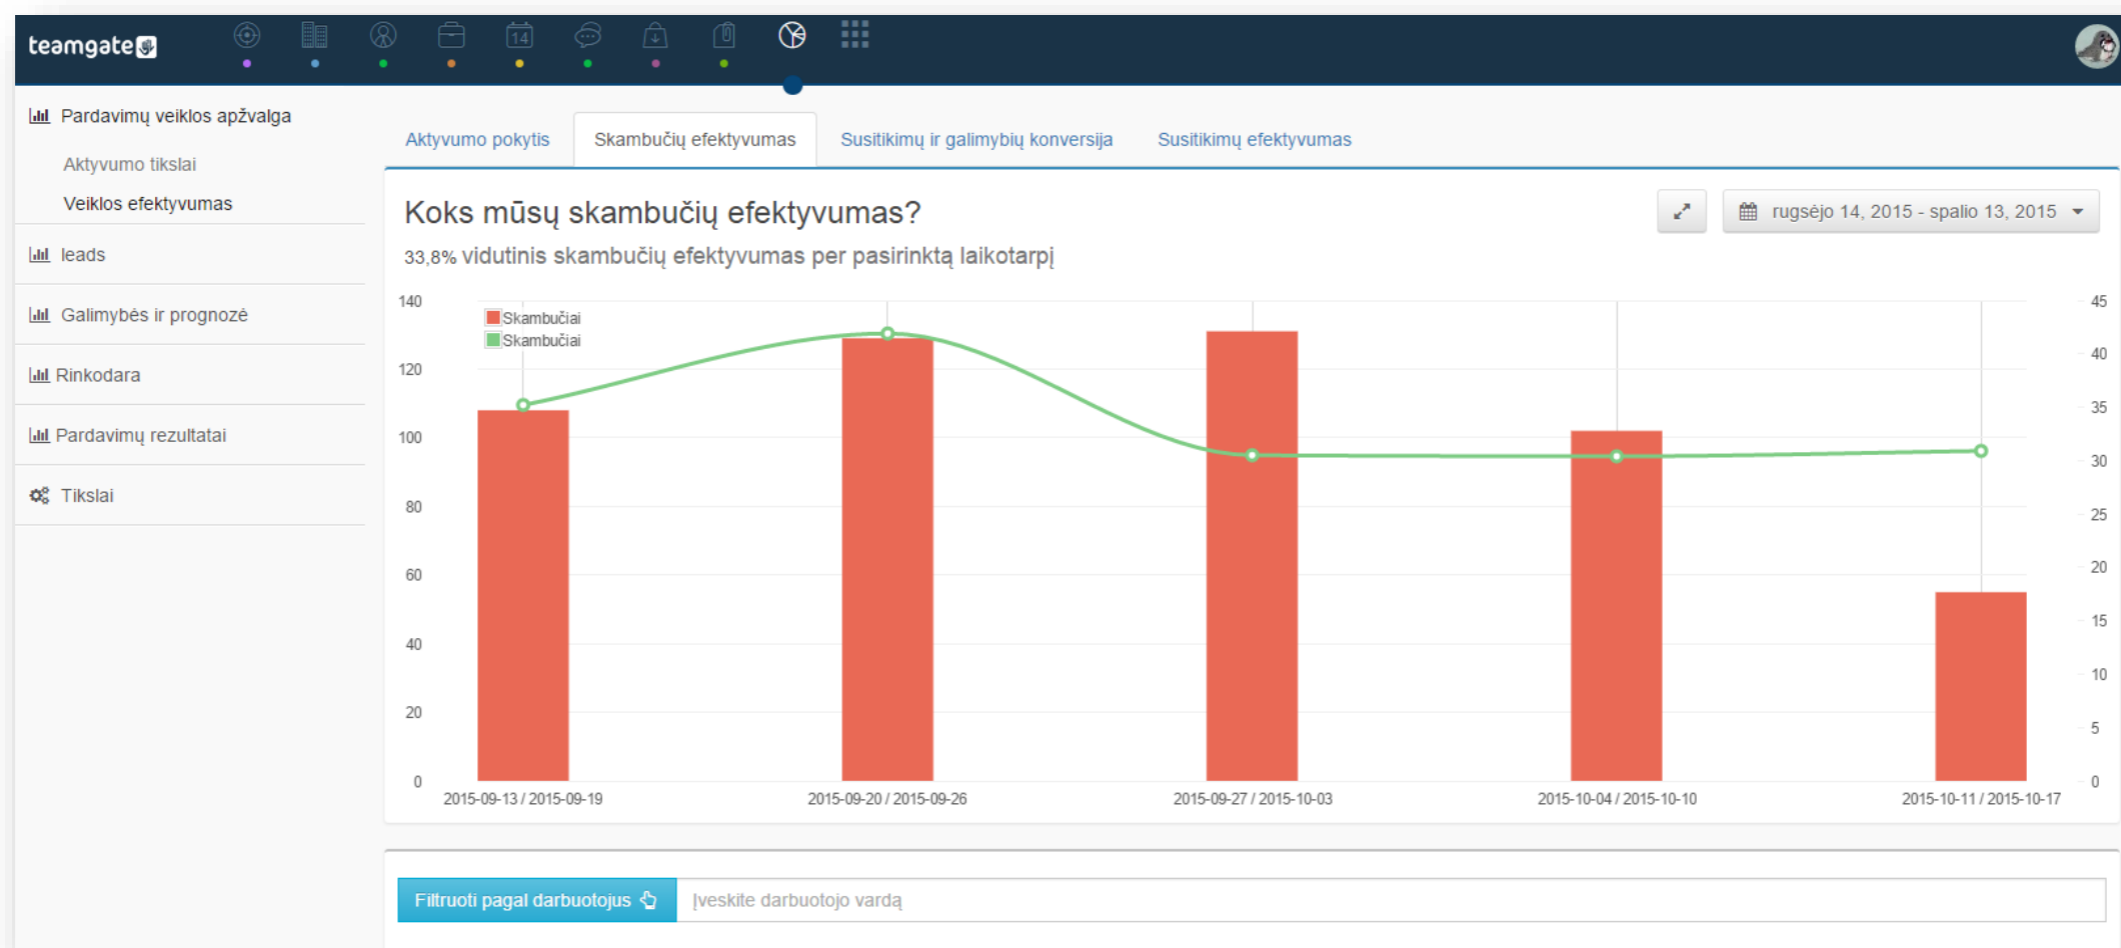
teamgate

14

Pardavimų veiklos apžvalga

Aktyvumo tikslai

Veiklos efektyvumas

leads

Galimybės ir prognozė

Rinkodara

Pardavimų rezultatai

Tikslai

Aktyvumo pokytis | Skambučių efektyvumas | Susitikimų ir galimybių konversija | Susitikimų efektyvumas

Koks mūsų skambučių efektyvumas?

rugsėjo 14, 2015 - spalio 13, 2015

33,8% vidutinis skambučių efektyvumas per pasirinktą laikotarpį

Skambučiai
Skambučiai

140
120
100
80
60
40
20
0

45
40
35
30
25
20
15
10
5
0

2015-09-13 / 2015-09-19
2015-09-20 / 2015-09-26
2015-09-27 / 2015-10-03
2015-10-04 / 2015-10-10
2015-10-11 / 2015-10-17

Filtruoti pagal darbuotojus

Įveskite darbuotojo vardą